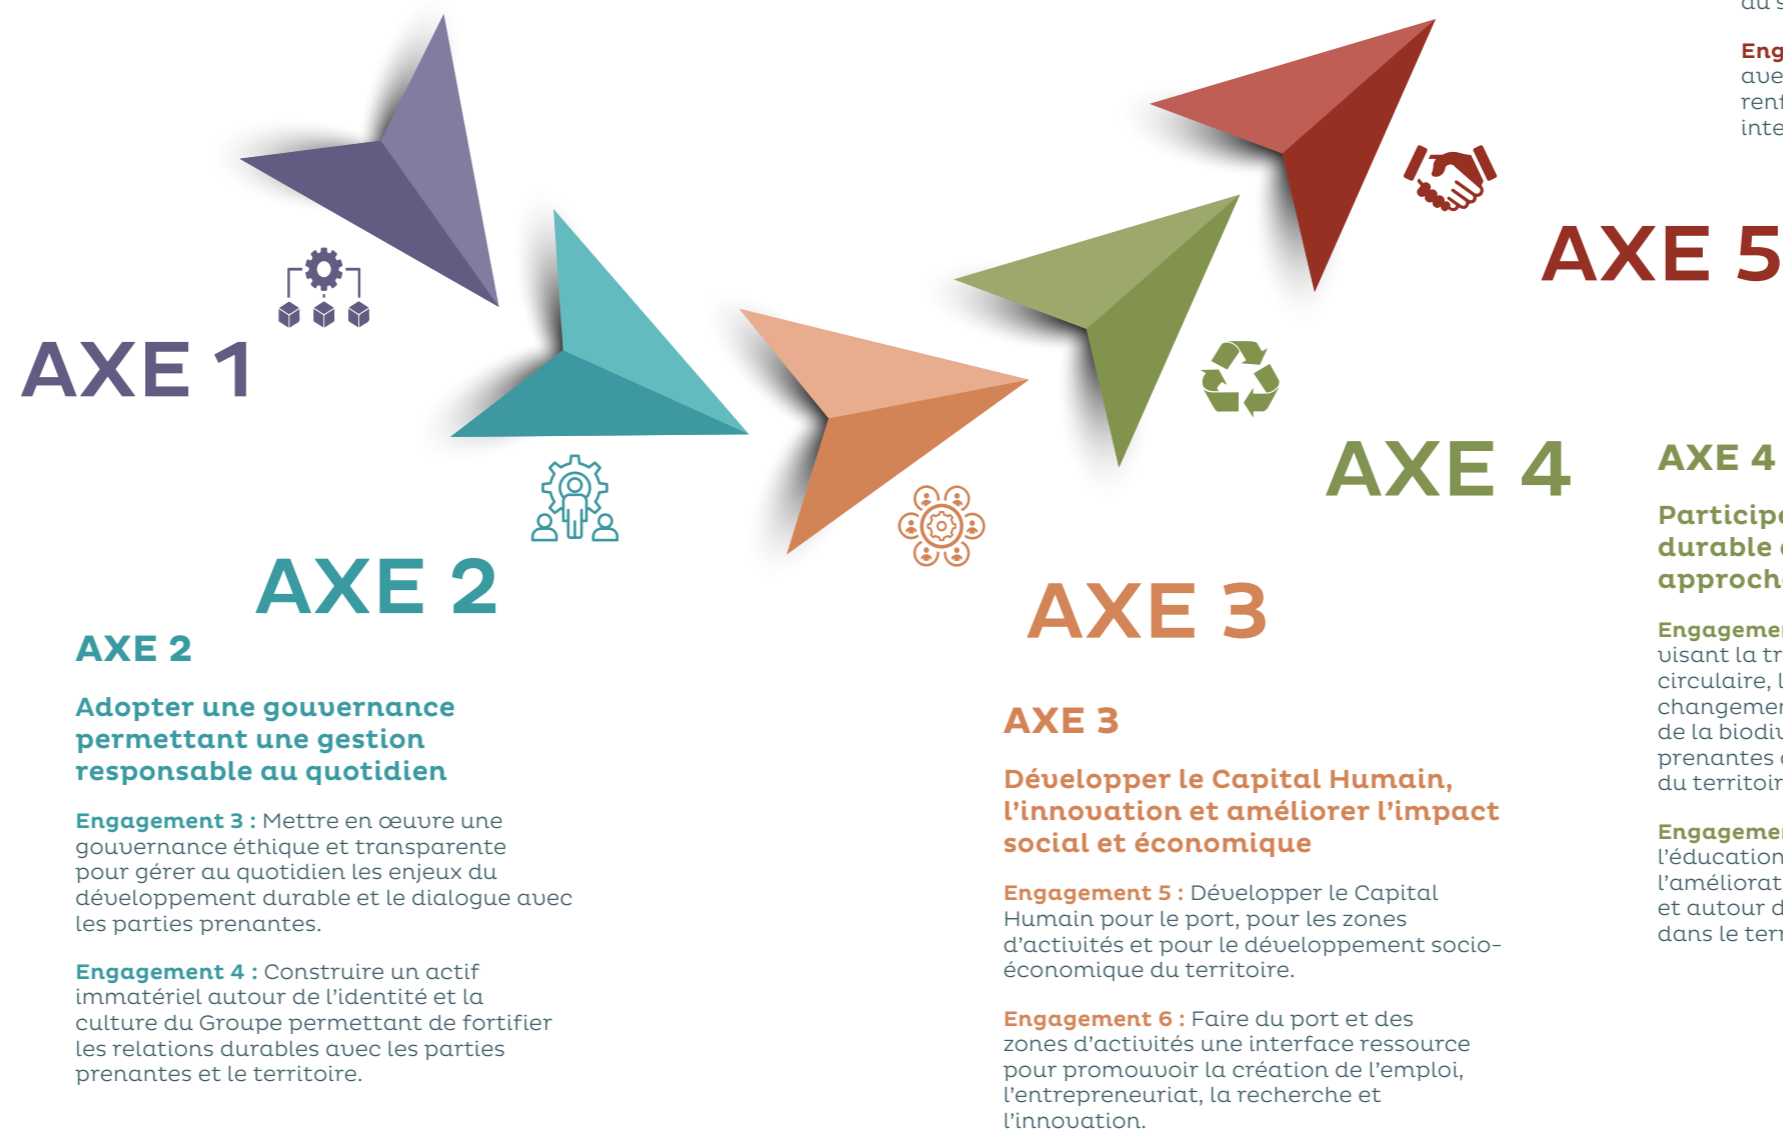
au s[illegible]

Eng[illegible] ave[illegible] ren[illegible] inte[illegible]

AXE 5

AXE 1

AXE 4

AXE 2

AXE 3

AXE 2

Adopter une gouvernance permettant une gestion responsable au quotidien

Engagement 3 : Mettre en œuvre une gouvernance éthique et transparente pour gérer au quotidien les enjeux du développement durable et le dialogue avec les parties prenantes.

Engagement 4 : Construire un actif immatériel autour de l'identité et la culture du Groupe permettant de fortifier les relations durables avec les parties prenantes et le territoire.

AXE 3

Développer le Capital Humain, l'innovation et améliorer l'impact social et économique

Engagement 5 : Développer le Capital Humain pour le port, pour les zones d'activités et pour le développement socio-économique du territoire.

Engagement 6 : Faire du port et des zones d'activités une interface ressource pour promouvoir la création de l'emploi, l'entrepreneuriat, la recherche et l'innovation.

AXE 4

Participe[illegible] durable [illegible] approch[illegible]

Engageme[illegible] visant la tr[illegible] circulaire, l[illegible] changemen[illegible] de la biodiv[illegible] prenantes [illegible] du territoir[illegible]

Engageme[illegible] l'éducation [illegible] l'améliorat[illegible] et autour d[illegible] dans le ter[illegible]